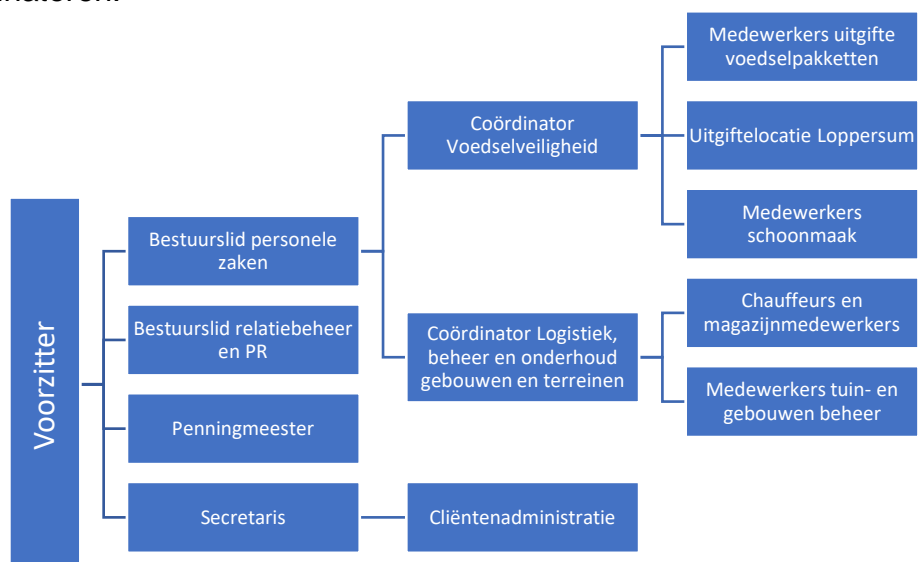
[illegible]

Voorzitter

Bestuurslid personele zaken

Bestuurslid relatiebeheer en PR

Penningmeester

Secretaris

Coördinator Voedselveiligheid

Coördinator Logistiek, beheer en onderhoud gebouwen en terreinen

Cliëntenadministratie

Medewerkers uitgifte voedselpakketten

Uitgiftelocatie Loppersum

Medewerkers schoonmaak

Chauffeurs en magazijnmedewerkers

Medewerkers tuin- en gebouwen beheer